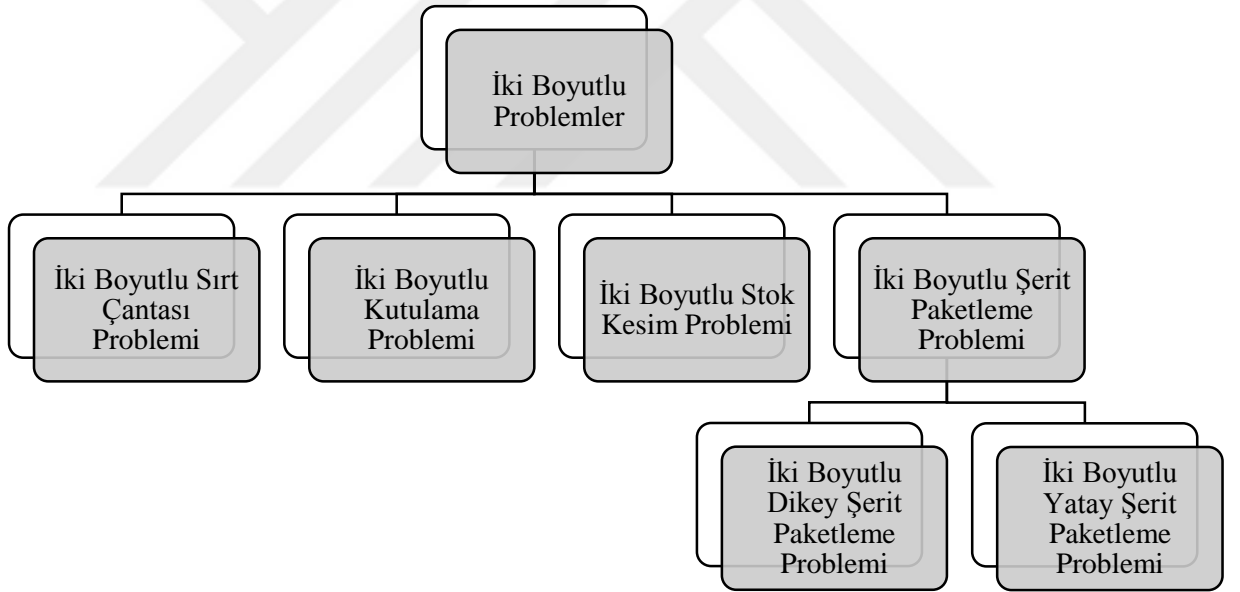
İki Boyutlu Problemler

İki Boyutlu Sırt Çantası Problemi

İki Boyutlu Kutulama Problemi

İki Boyutlu Stok Kesim Problemi

İki Boyutlu Şerit Paketleme Problemi

İki Boyutlu Dikey Şerit Paketleme Problemi

İki Boyutlu Yatay Şerit Paketleme Problemi